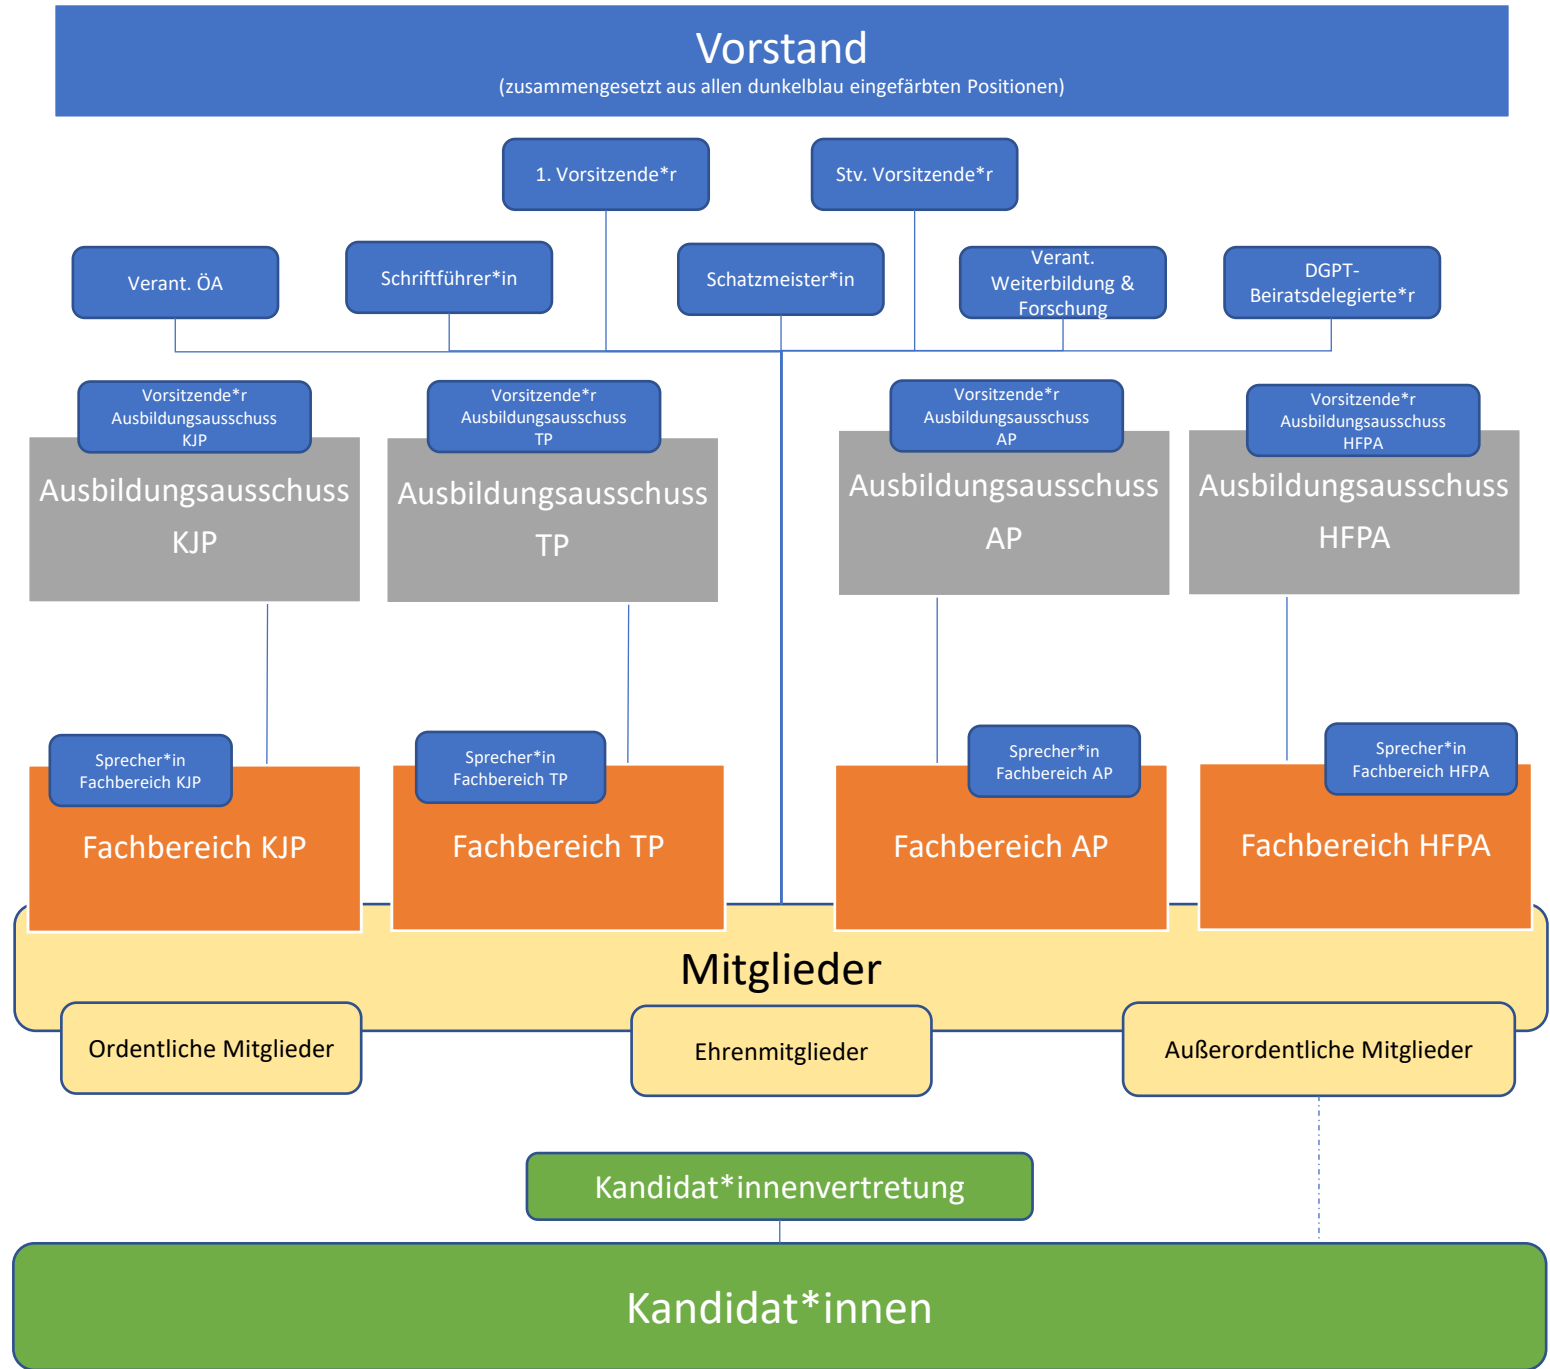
Vorstand
(zusammengesetzt aus allen dunkelblau eingefärbten Positionen)

1. Vorsitzende*r

Stv. Vorsitzende*r

Verant. ÖA

Schriftführer*in

Schatzmeister*in

Verant. Weiterbildung & Forschung

DGPT-Beiratsdelegierte*r

Vorsitzende*r Ausbildungsausschuss KJP

Ausbildungsausschuss KJP

Vorsitzende*r Ausbildungsausschuss TP

Ausbildungsausschuss TP

Vorsitzende*r Ausbildungsausschuss AP

Ausbildungsausschuss AP

Vorsitzende*r Ausbildungsausschuss HFPA

Ausbildungsausschuss HFPA

Sprecher*in Fachbereich KJP

Fachbereich KJP

Sprecher*in Fachbereich TP

Fachbereich TP

Sprecher*in Fachbereich AP

Fachbereich AP

Sprecher*in Fachbereich HFPA

Fachbereich HFPA

Mitglieder

Ordentliche Mitglieder

Ehrenmitglieder

Außerordentliche Mitglieder

Kandidat*innenvertretung

Kandidat*innen